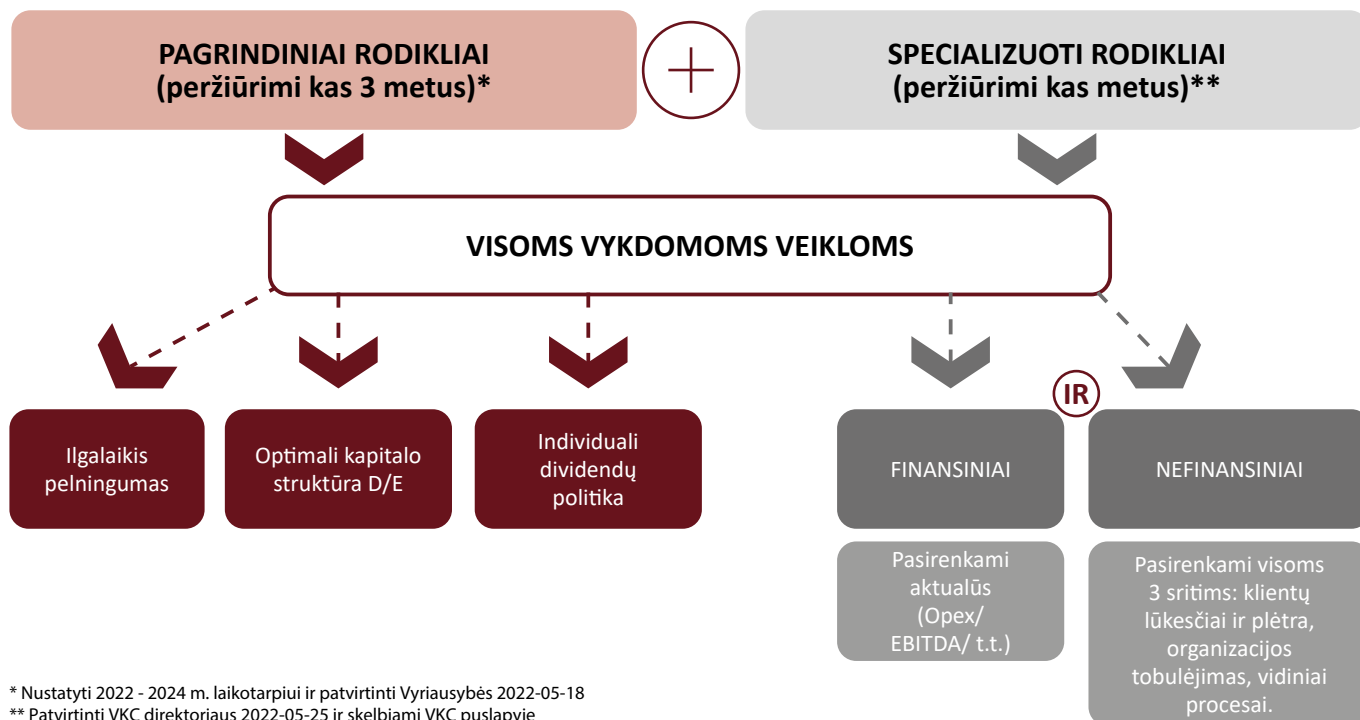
PAGRINDINIAI RODIKLIAI (peržiūrimi kas 3 metus)*

SPECIALIZUOTI RODIKLIAI (peržiūrimi kas metus)**

VISOMS VYKDOMOMS VEIKLOMS

Ilgalaikis pelningumas

Optimali kapitalo struktūra D/E

Individuali dividendų politika

IR

FINANSINIAI

NEFINANSINIAI

Pasirenkami aktualūs (Opex/ EBITDA/ t.t.)

Pasirenkami visoms 3 sritims: klientų lūkesčiai ir plėtra, organizacijos tobulėjimas, vidiniai procesai.

* Nustatyti 2022 - 2024 m. laikotarpiui ir patvirtinti Vyriausybės 2022-05-18
** Patvirtinti VKC direktoriaus 2022-05-25 ir skelbiami VKC puslapyje